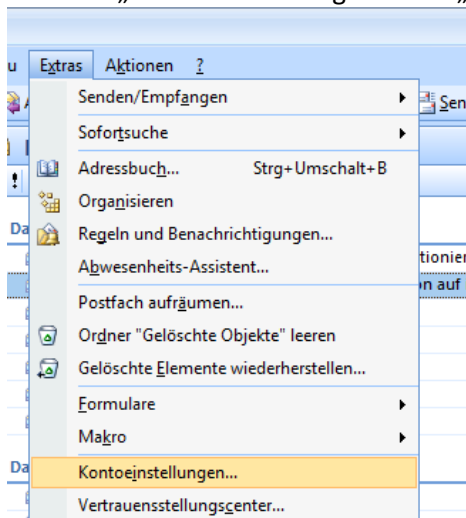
u Extras Aktionen ?

Senden/Empfangen
Sofortsuche
Adressbuch... Strg+Umschalt+B
Organisieren
Regeln und Benachrichtigungen...
Abwesenheits-Assistent...
Postfach aufräumen...
Ordner "Gelöschte Objekte" leeren
Gelöschte Elemente wiederherstellen...
Formulare
Makro
Kontoeinstellungen...
Vertrauensstellungscenter...

Sen
Da
tionier
on auf
Da